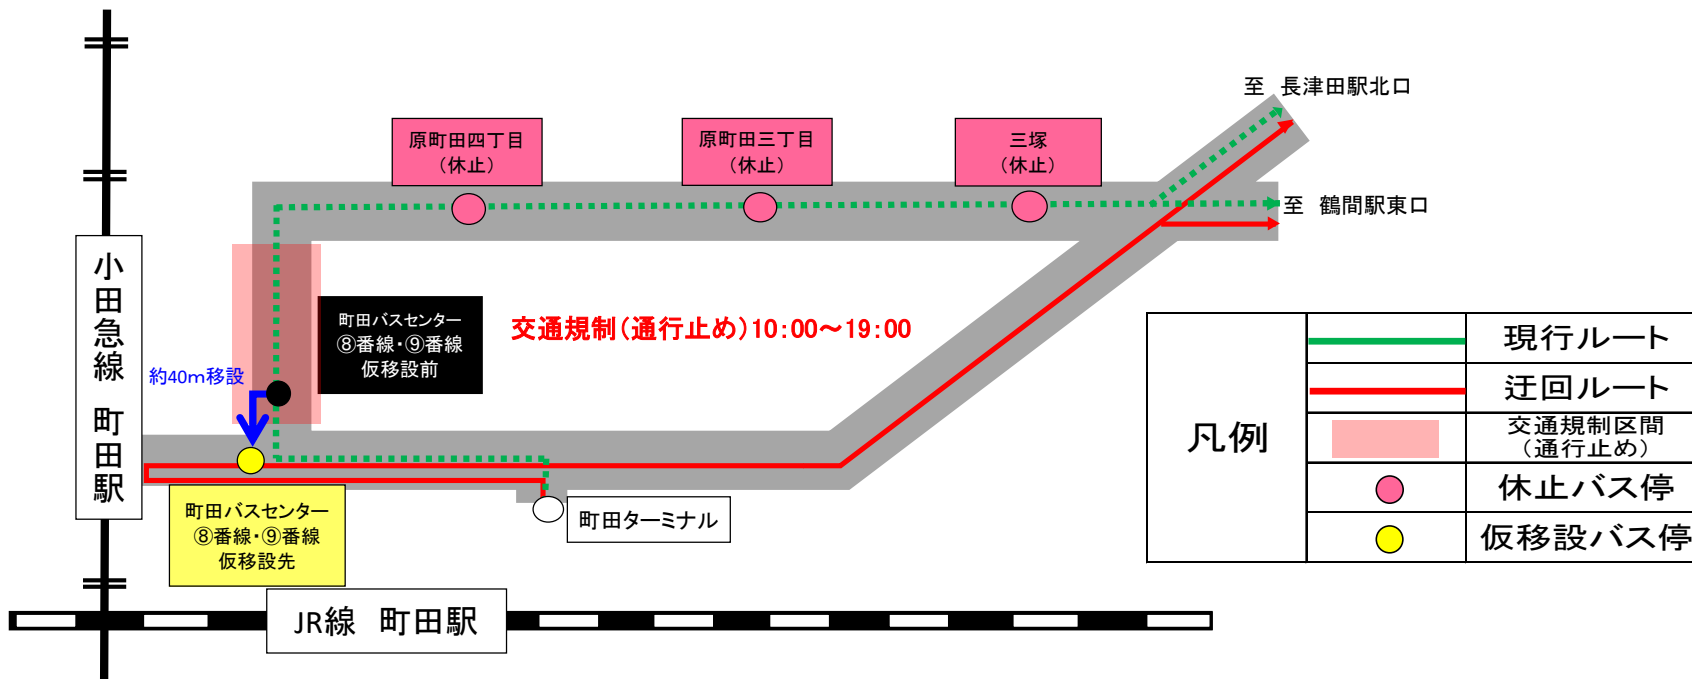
至　長津田駅北口

原町田四丁目
（休止）

原町田三丁目
（休止）

三塚
（休止）

至　鶴間駅東口

小田急線　町田駅

町田バスセンター
⑧番線・⑨番線
仮移設前

交通規制（通行止め）10:00〜19:00

約40m移設

町田バスセンター
⑧番線・⑨番線
仮移設先

町田ターミナル

JR線　町田駅

凡例

| | |
|---|---|
| | 現行ルート |
| | 迂回ルート |
| | 交通規制区間（通行止め） |
| | 休止バス停 |
| | 仮移設バス停 |